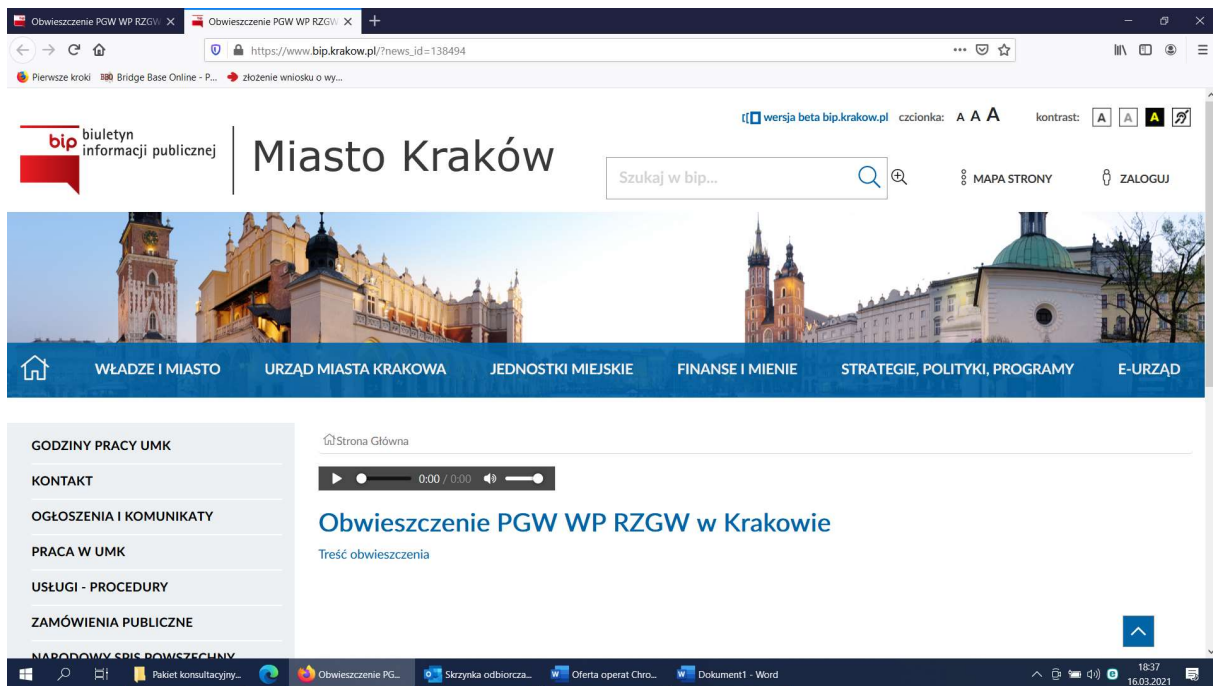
Obwieszczenie PGW WP RZGW ×   Obwieszczenie PGW WP RZGW ×   +

https://www.bip.krakow.pl/?news_id=138494

Pierwsze kroki   Bridge Base Online - P...   złożenie wniosku o wy...

bip biuletyn informacji publicznej

Miasto Kraków

wersja beta bip.krakow.pl   czcionka: A A A   kontrast: A A A

Szukaj w bip...

MAPA STRONY   ZALOGUJ

WŁADZE I MIASTO   URZĄD MIASTA KRAKOWA   JEDNOSTKI MIEJSKIE   FINANSE I MIENIE   STRATEGIE, POLITYKI, PROGRAMY   E-URZĄD

GODZINY PRACY UMK
KONTAKT
OGŁOSZENIA I KOMUNIKATY
PRACA W UMK
USŁUGI - PROCEDURY
ZAMÓWIENIA PUBLICZNE
NARODOWY SPIS POWSZECHNY

Strona Główna

0:00 / 0:00

Obwieszczenie PGW WP RZGW w Krakowie

Treść obwieszczenia

Pakiet konsultacyjny...   Obwieszczenie PG...   Skrzynka odbiorcza...   Oferta operat Chro...   Dokument1 - Word

18:37
16.03.2021